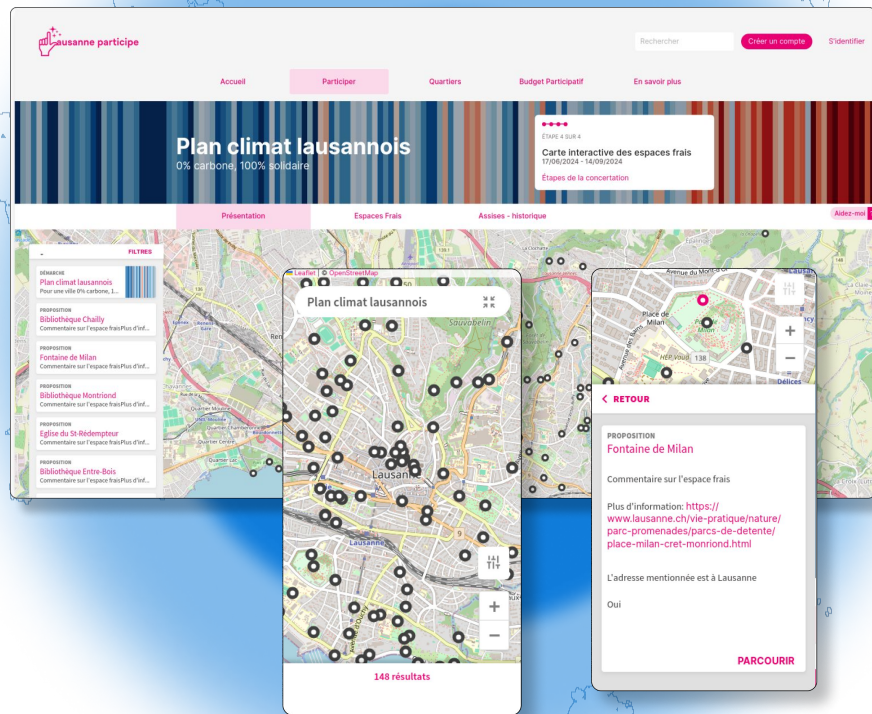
lausanne participe

Rechercher

Créer un compte

S'identifier

Accueil

Participer

Quartiers

Budget Participatif

En savoir plus

Plan climat lausannois

0% carbone, 100% solidaire

ÉTAPE 4 SUR 4

Carte interactive des espaces frais

17/06/2024 - 14/09/2024

Étapes de la concertation

Présentation

Espaces Frais

Assises - historique

Aidez-moi

FILTRES

DÉMARCHE

Plan climat lausannois

Pour une ville 0% carbone, 1...

PROPOSITION

Bibliothèque Chailly

Commentaire sur l'espace fraisPlus d'inf...

PROPOSITION

Fontaine de Milan

Commentaire sur l'espace fraisPlus d'inf...

PROPOSITION

Bibliothèque Montriond

Commentaire sur l'espace fraisPlus d'inf...

PROPOSITION

Eglise du St-Rédempteur

Commentaire sur l'espace fraisPlus d'inf...

PROPOSITION

Bibliothèque Entre-Bois

Commentaire sur l'espace fraisPlus d'inf...

Leaflet | © OpenStreetMap

Plan climat lausannois

Sauvabelin

Lausanne

Lausanne

148 résultats

Avenue du Mont-d'Or

Place de Milan

HEP Vaud

138

Délices

RETOUR

PROPOSITION

Fontaine de Milan

Commentaire sur l'espace frais

Plus d'information: https://www.lausanne.ch/vie-pratique/nature/parc-promenades/parcs-de-detente/place-milan-cret-monriond.html

L'adresse mentionnée est à Lausanne

Oui

PARCOURIR